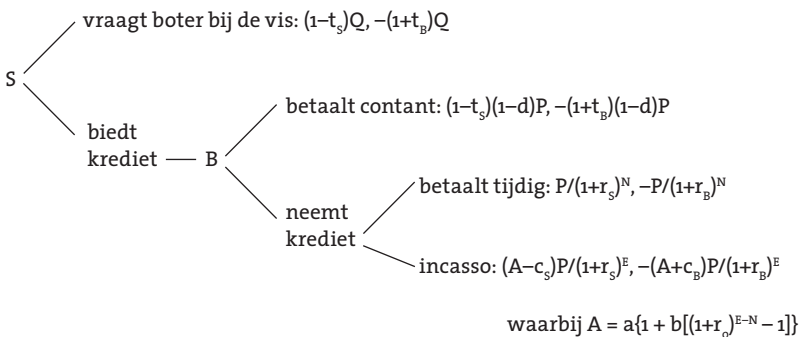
S

vraagt boter bij de vis: $(1-t_S)Q$, $-(1+t_B)Q$

biedt krediet — B

betaalt contant: $(1-t_S)(1-d)P$, $-(1+t_B)(1-d)P$

neemt krediet

betaalt tijdig: $P/(1+r_S)^N$, $-P/(1+r_B)^N$

incasso: $(A-c_S)P/(1+r_S)^E$, $-(A+c_B)P/(1+r_B)^E$

waarbij $A = a\{1 + b[(1+r_o)^{E-N} - 1]\}$